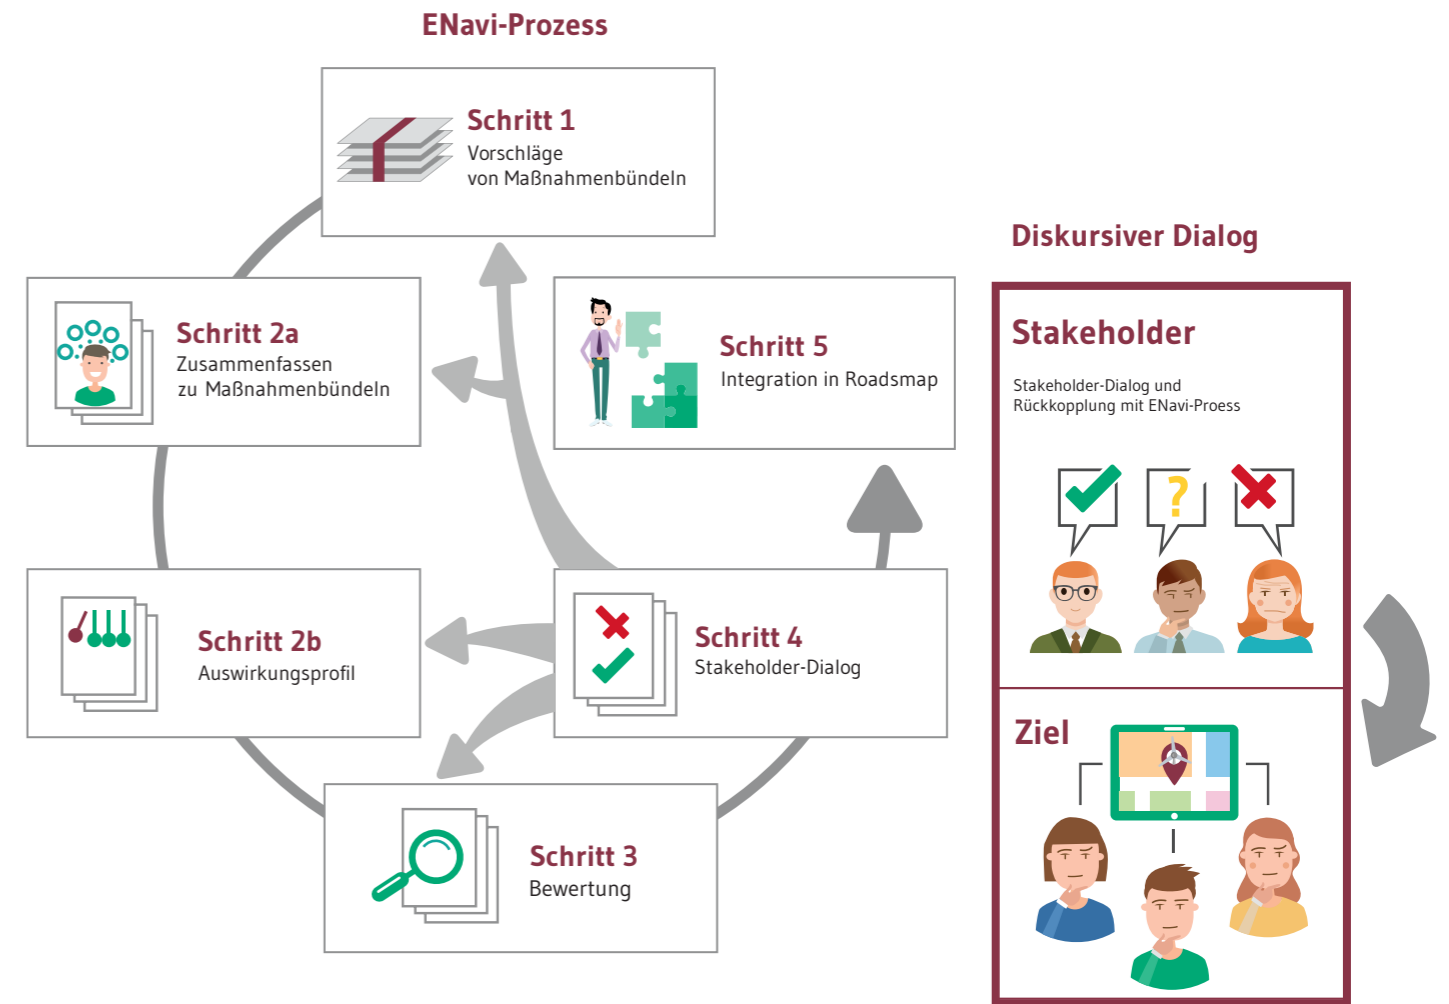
ENavi-Prozess

Schritt 1
Vorschläge von Maßnahmenbündeln

Schritt 2a
Zusammenfassen zu Maßnahmenbündeln

Schritt 5
Integration in Roadsmap

Schritt 2b
Auswirkungsprofil

Schritt 4
Stakeholder-Dialog

Schritt 3
Bewertung

Diskursiver Dialog

Stakeholder

Stakeholder-Dialog und Rückkopplung mit ENavi-Proess

?

Ziel